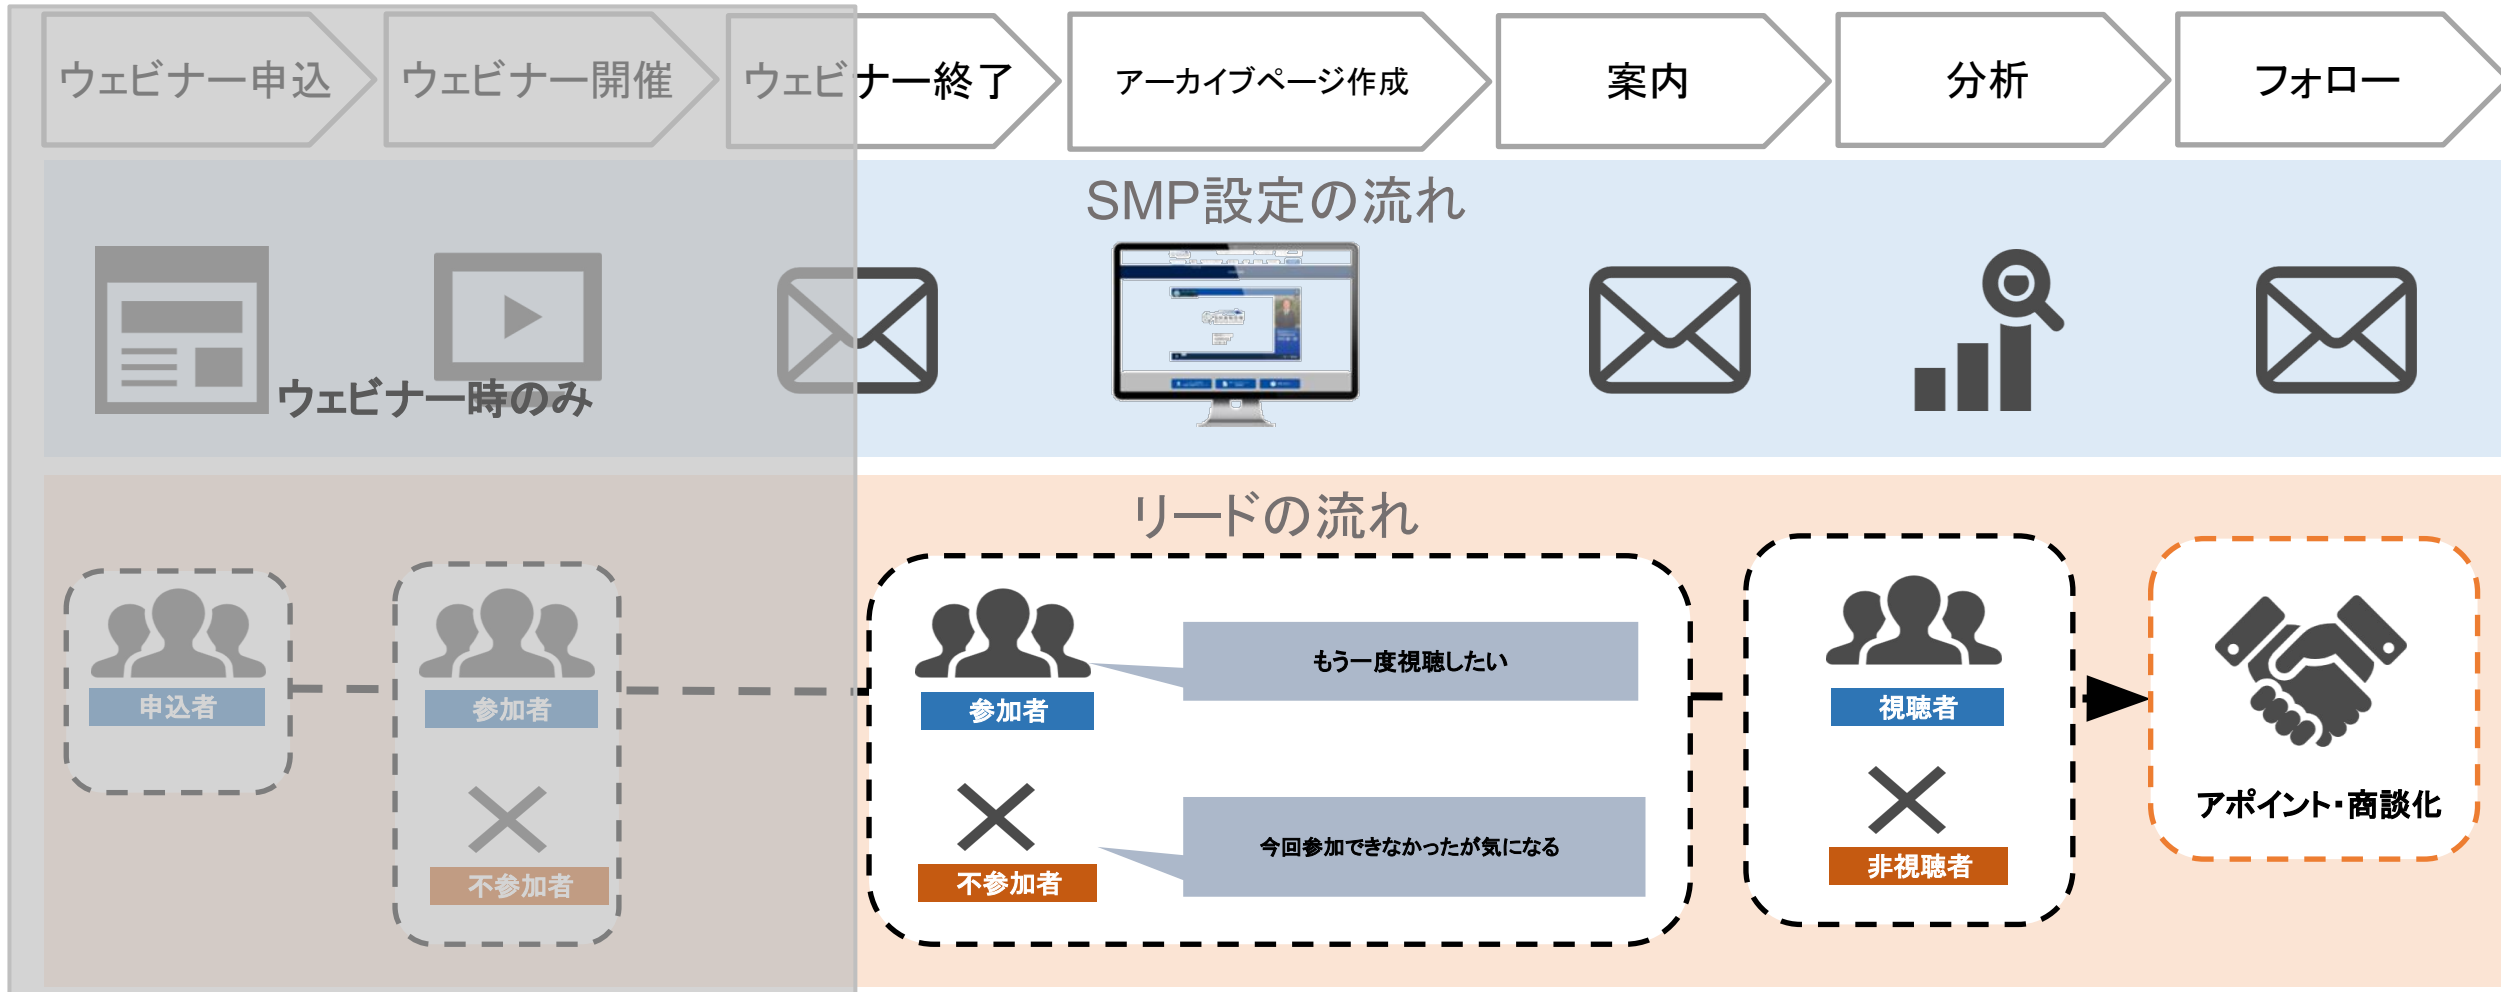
ウェビナー申込

ウェビナー開催

ウェビナー終了

アーカイブページ作成

案内

分析

フォロー

SMP設定の流れ

ウェビナー時のみ

リードの流れ

申込者

参加者

不参加者

参加者

もう一度視聴したい

不参加者

今回参加できなかったが気になる

視聴者

非視聴者

アポイント・商談化